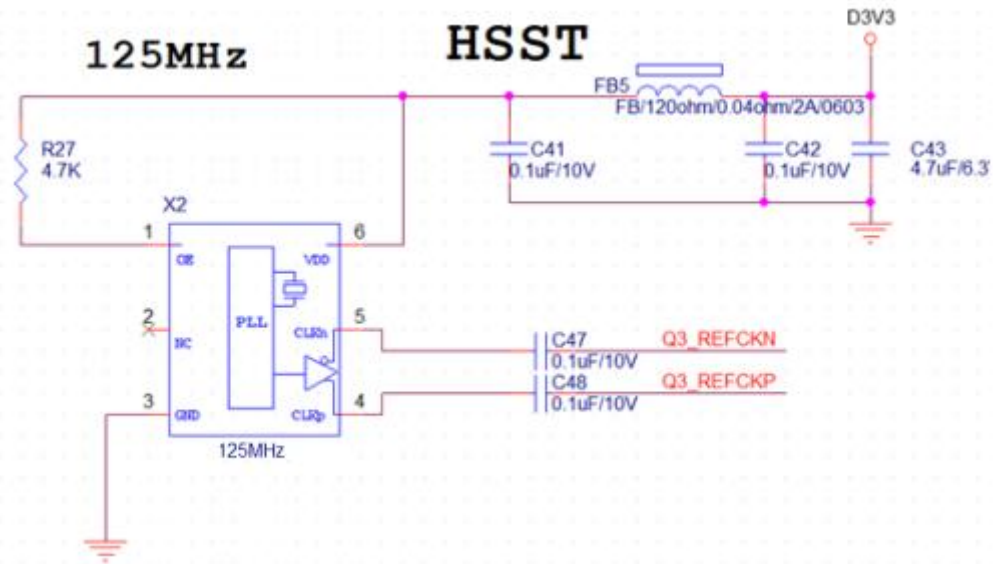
125MHz

HSST

D3V3

FB5
FB/120ohm/0.04ohm/2A/0603

R27
4.7K

C41
0.1uF/10V

C42
0.1uF/10V

C43
4.7uF/6.3

X2

1 OE

6 VDD

PLL

2 NC

5 CLKn

3 GND

4 CLKp

125MHz

C47
0.1uF/10V

Q3_REFCKN

C48
0.1uF/10V

Q3_REFCKP